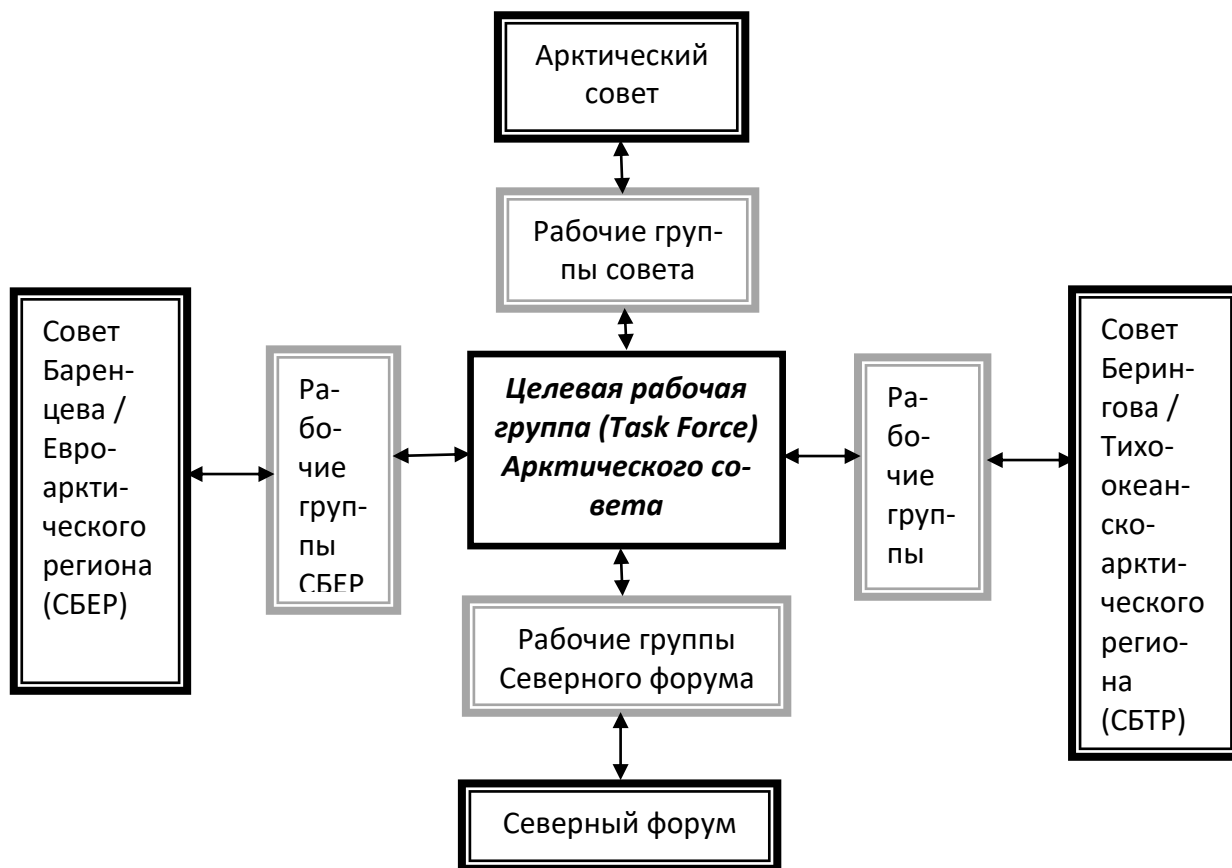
Арктический совет

Рабочие группы совета

Совет Баренцева / Евроарктического региона (СБЕР)

Рабочие группы СБЕР

*Целевая рабочая группа (Task Force) Арктического совета*

Рабочие группы

Совет Берингова / Тихоокеанско-арктического региона (СБТР)

Рабочие группы Северного форума

Северный форум